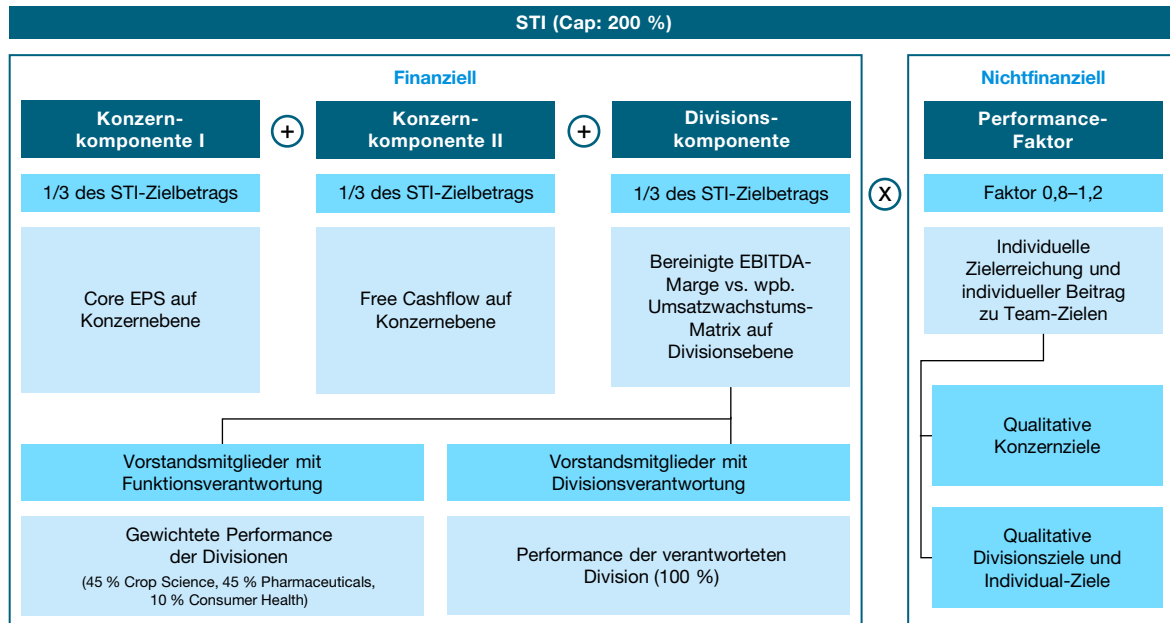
STI (Cap: 200 %)

Finanziell

Konzernkomponente I

+

Konzernkomponente II

+

Divisionskomponente

1/3 des STI-Zielbetrags

1/3 des STI-Zielbetrags

1/3 des STI-Zielbetrags

Core EPS auf Konzernebene

Free Cashflow auf Konzernebene

Bereinigte EBITDA-Marge vs. wpb. Umsatzwachstums-Matrix auf Divisionsebene

Vorstandsmitglieder mit Funktionsverantwortung

Gewichtete Performance der Divisionen

(45 % Crop Science, 45 % Pharmaceuticals, 10 % Consumer Health)

Vorstandsmitglieder mit Divisionsverantwortung

Performance der verantworteten Division (100 %)

X

Nichtfinanziell

Performance-Faktor

Faktor 0,8–1,2

Individuelle Zielerreichung und individueller Beitrag zu Team-Zielen

Qualitative Konzernziele

Qualitative Divisionsziele und Individual-Ziele